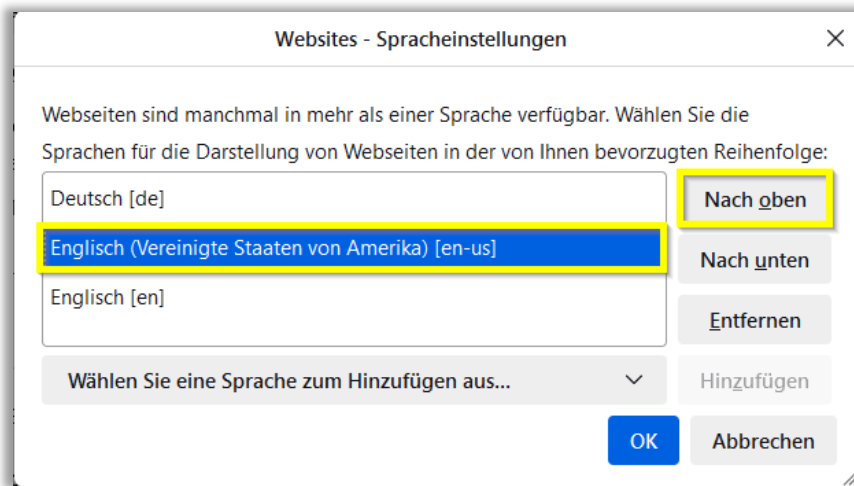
Websites - Spracheinstellungen

Webseiten sind manchmal in mehr als einer Sprache verfügbar. Wählen Sie die Sprachen für die Darstellung von Webseiten in der von Ihnen bevorzugten Reihenfolge:

Deutsch [de]

Englisch (Vereinigte Staaten von Amerika) [en-us]

Englisch [en]

Nach oben

Nach unten

Entfernen

Wählen Sie eine Sprache zum Hinzufügen aus...

Hinzufügen

OK

Abbrechen